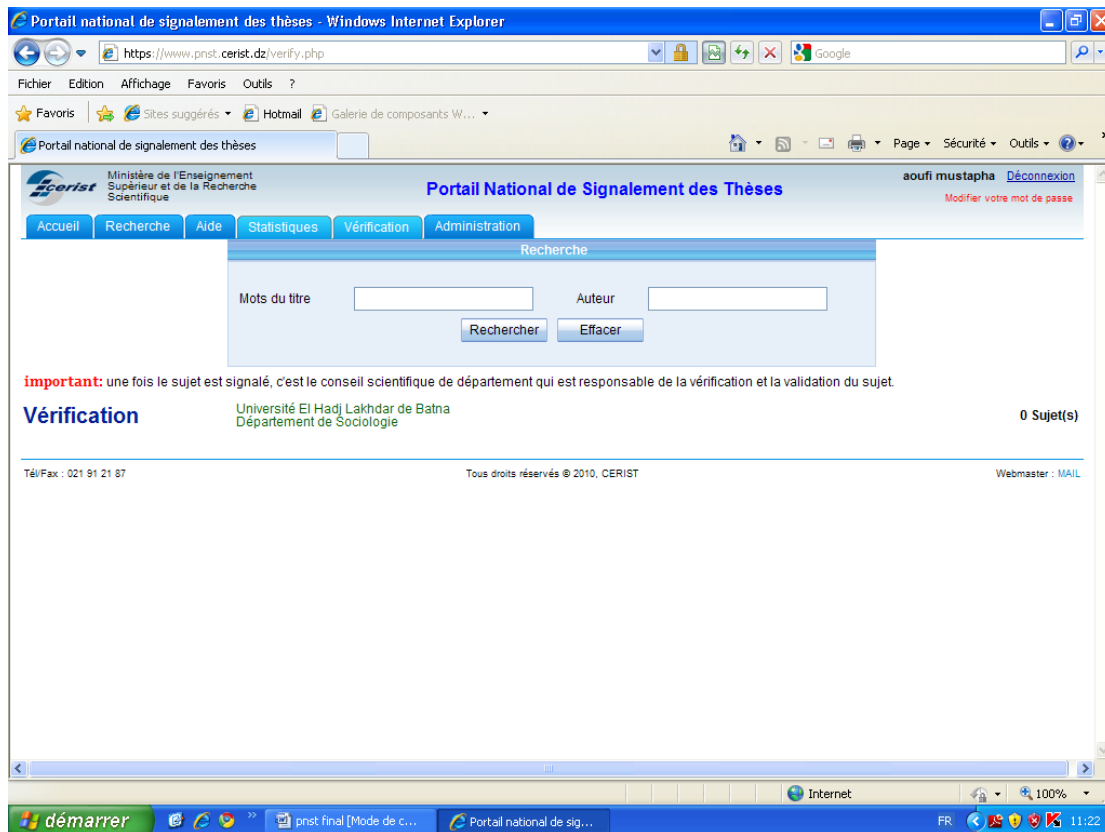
Portail national de signalement des thèses - Windows Internet Explorer

https://www.pnst.cerist.dz/verify.php

Google

Fichier Edition Affichage Favoris Outils ?

Favoris | Sites suggérés ▾ Hotmail Galerie de composants W... ▾

Portail national de signalement des thèses

Page ▾ Sécurité ▾ Outils ▾

cerist Ministère de l'Enseignement Supérieur et de la Recherche Scientifique

Portail National de Signalement des Thèses

aoufi mustapha Déconnexion

Modifier votre mot de passe

Accueil | Recherche | Aide | Statistiques | Vérification | Administration

Recherche

Mots du titre

Auteur

Rechercher Effacer

important: une fois le sujet est signalé, c'est le conseil scientifique de département qui est responsable de la vérification et la validation du sujet.

Vérification

Université El Hadj Lakhdar de Batna
Département de Sociologie

0 Sujet(s)

Tél/Fax : 021 91 21 87

Tous droits réservés © 2010, CERIST

Webmaster : MAIL

Internet

100%

démarrer

pnst final [Mode de c...

Portail national de sig...

FR

11:22